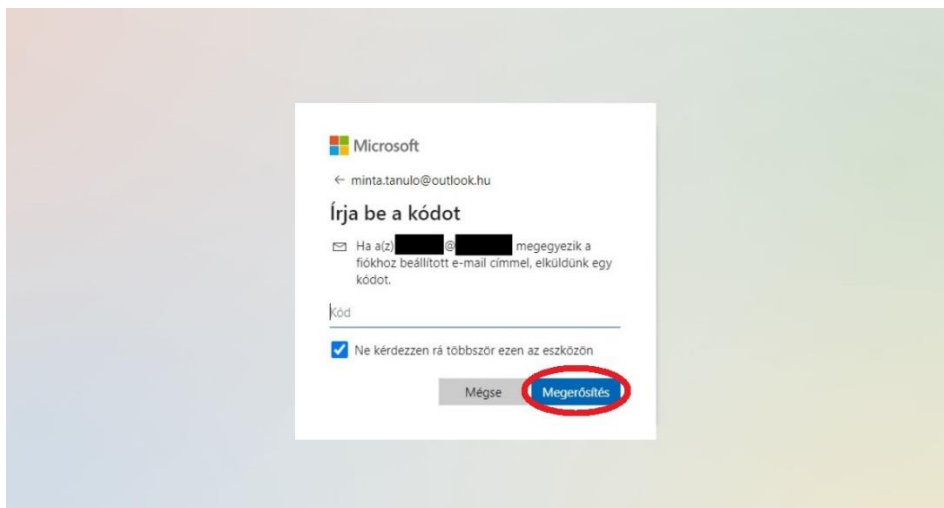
Microsoft

← minta.tanulo@outlook.hu

Írja be a kódot

Ha a(z) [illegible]@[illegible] megegyezik a fiókhoz beállított e-mail címmel, elküldünk egy kódot.

Kód

Ne kérdezzen rá többször ezen az eszközön

Mégse

Megerősítés